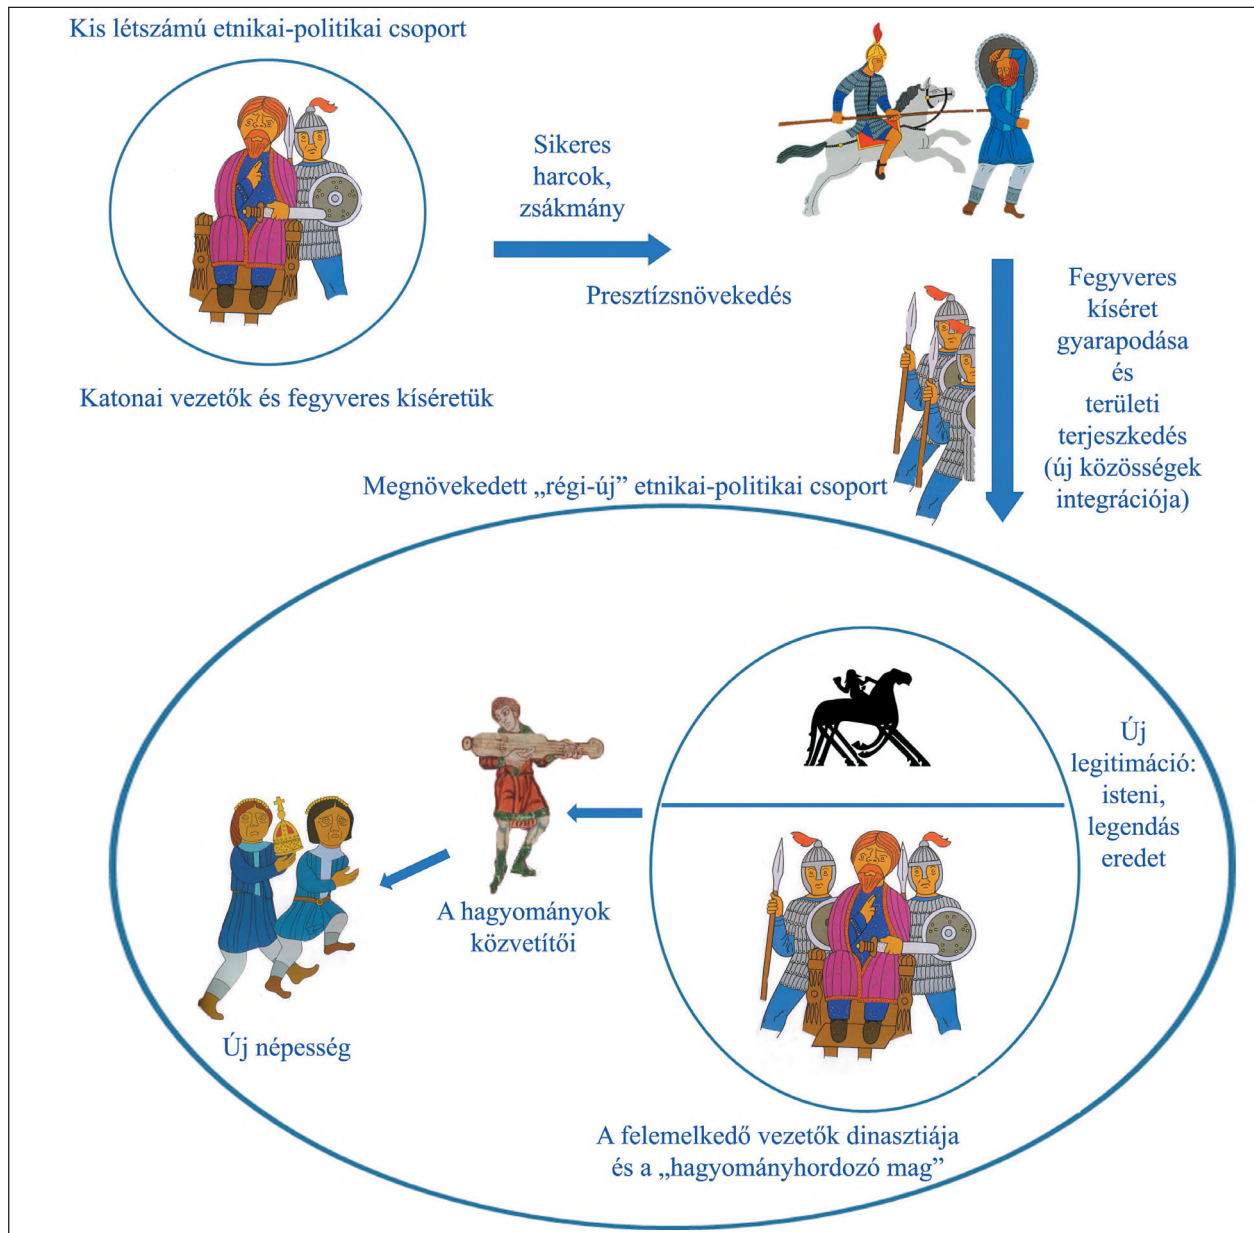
Kis létszámú etnikai-politikai csoport

Sikeres harcok, zsákmány

Presztízsnövekedés

Katonai vezetők és fegyveres kíséretük

Fegyveres kíséret gyarapodása és területi terjeszkedés (új közösségek integrációja)

Megnövekedett „régi-új” etnikai-politikai csoport

Új legitimáció: isteni, legendás eredet

A hagyományok közvetítői

Új népesség

A felemelkedő vezetők dinasztiája és a „hagyományhordozó mag”